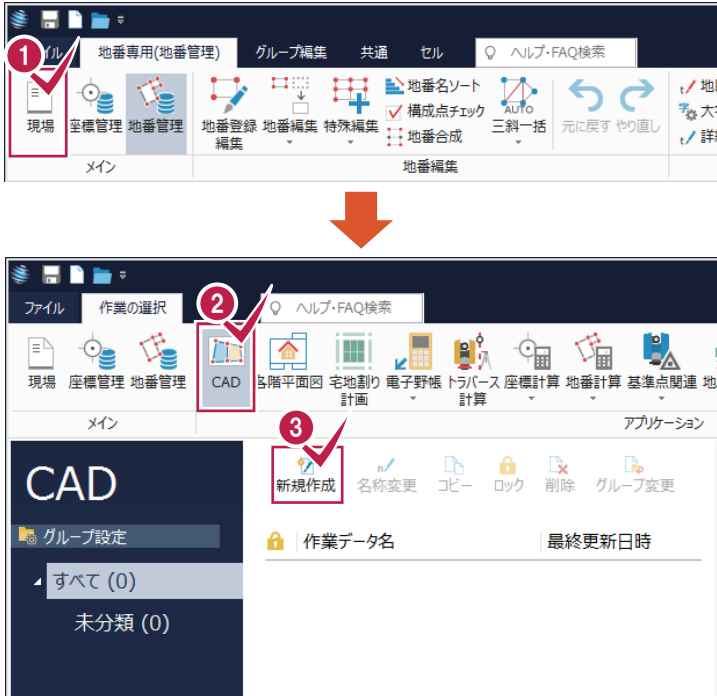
1
ァイル 地番専用(地番管理) グループ編集 共通 セル ヘルプ・FAQ検索

現場 座標管理 地番管理
メイン

地番登録編集 地番編集 特殊編集 地番名ソート 構成点チェック 地番合成 AUTO 三斜一括 元に戻す やり直し
地番編集

地 大 詳

ファイル 作業の選択 2 ヘルプ・FAQ検索

現場 座標管理 地番管理 CAD 各階平面図 宅地割り計画 電子野帳 トラバース計算 座標計算 地番計算 基準点関連 地
メイン アプリケーション

CAD
3
新規作成 名称変更 コピー ロック 削除 グループ変更

グループ設定
すべて (0)
未分類 (0)

作業データ名 最終更新日時